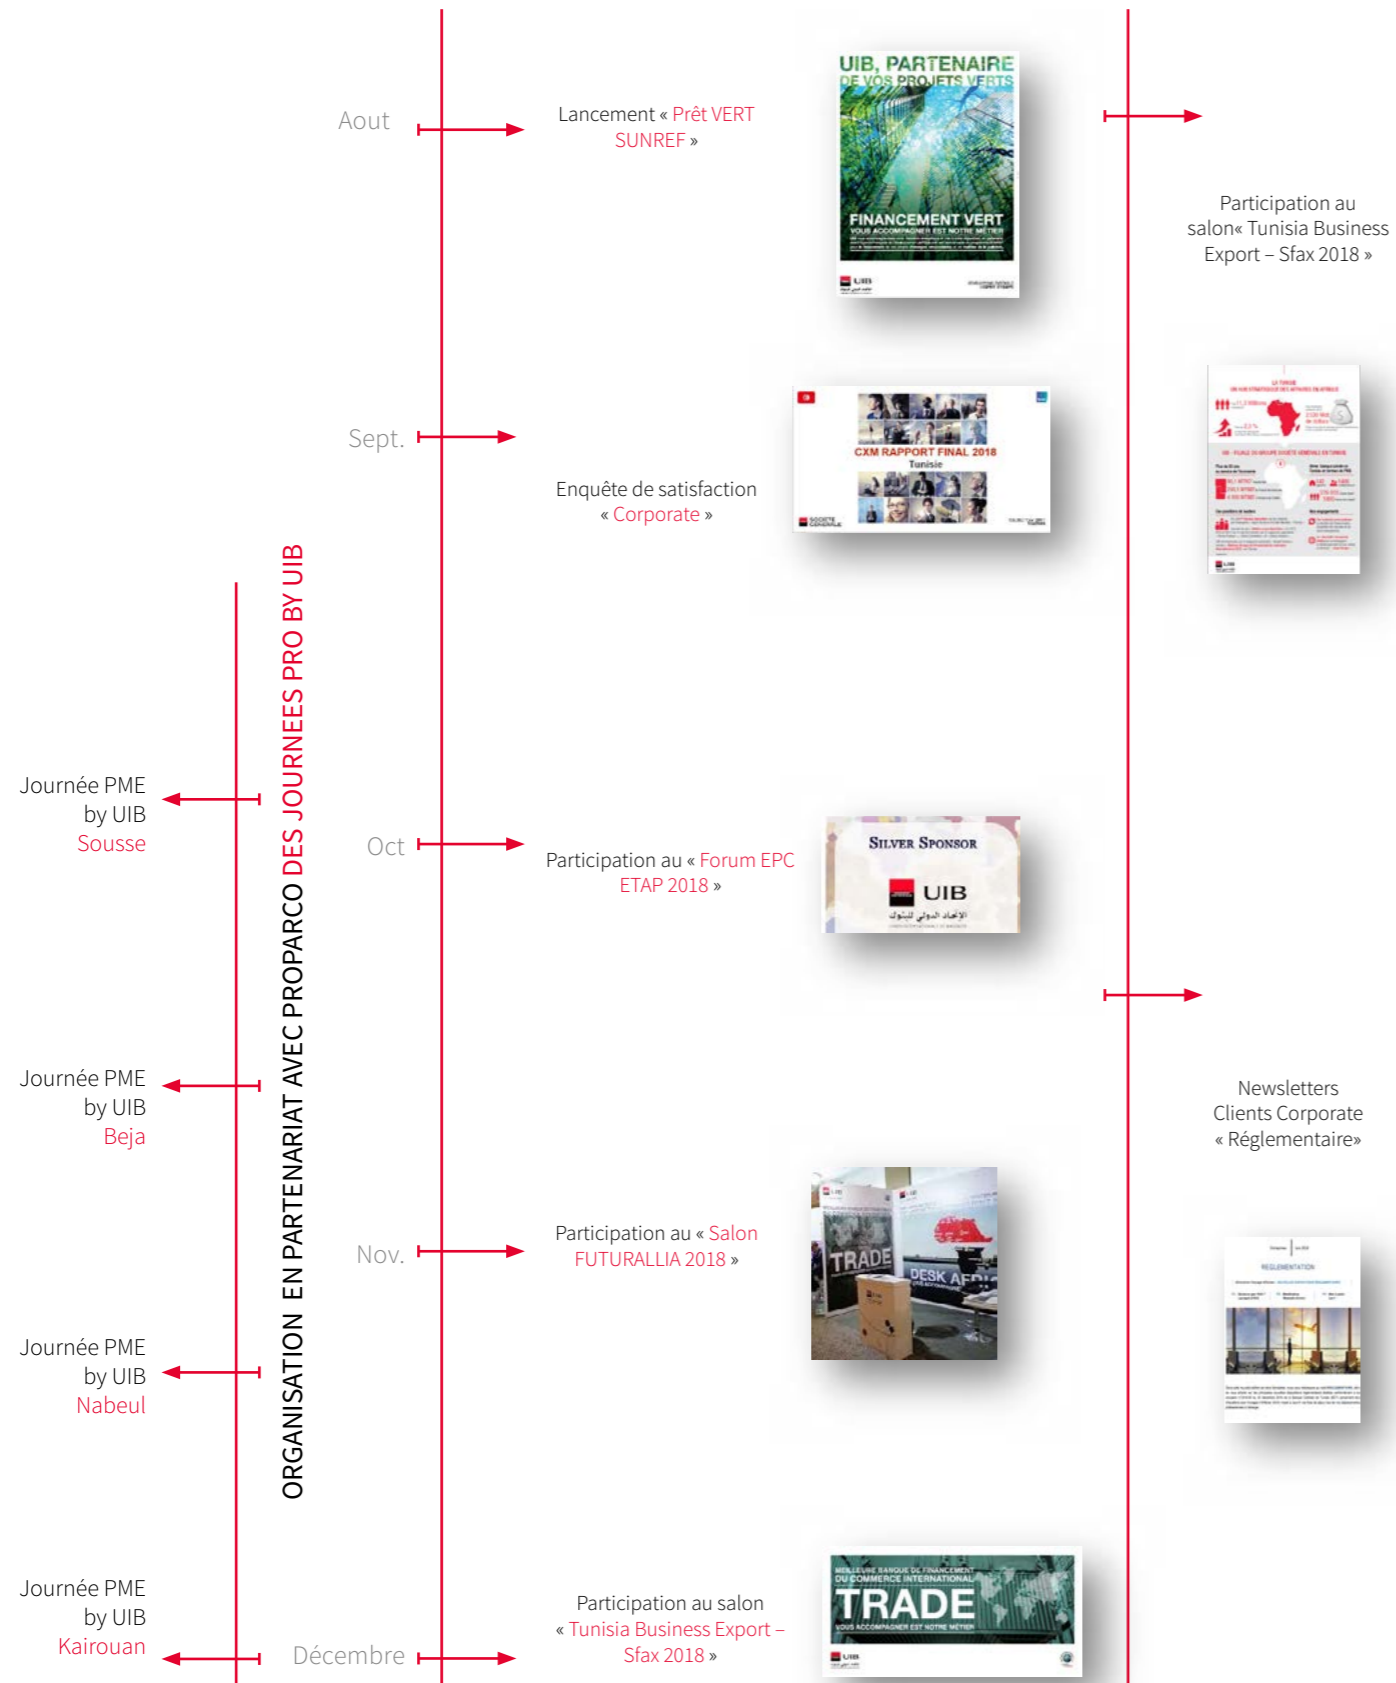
Aout

Lancement « Prêt VERT SUNREF »

UIB, PARTENAIRE DE VOS PROJETS VERTS

FINANCEMENT VERT

Participation au salon« Tunisia Business Export – Sfax 2018 »

Sept.

Enquête de satisfaction « Corporate »

CXM RAPPORT FINAL 2018
Tunisie

ORGANISATION EN PARTENARIAT AVEC PROPARCO DES JOURNEES PRO BY UIB

Journée PME by UIB Sousse

Oct

Participation au « Forum EPC ETAP 2018 »

SILVER SPONSOR
UIB

Journée PME by UIB Beja

Newsletters Clients Corporate « Réglementaire»

Nov.

Participation au « Salon FUTURALLIA 2018 »

TRADE
DESK AF

Journée PME by UIB Nabeul

Journée PME by UIB Kairouan

Décembre

Participation au salon « Tunisia Business Export – Sfax 2018 »

TRADE